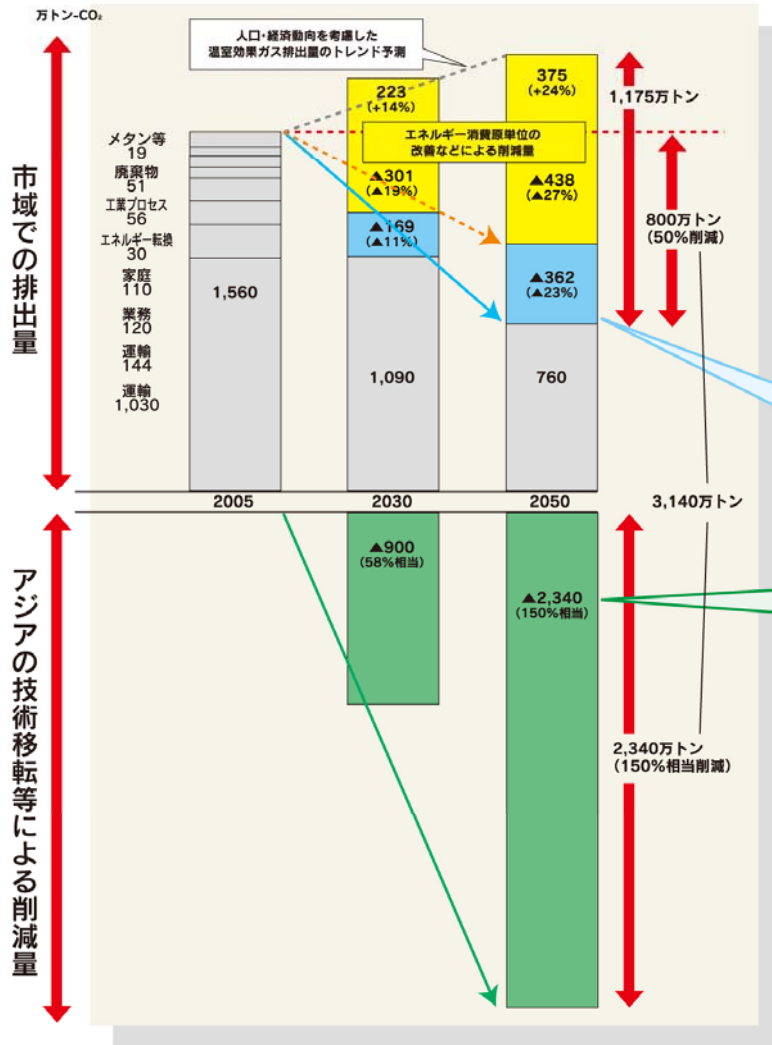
万トン-$CO_2$

人口・経済動向を考慮した
温室効果ガス排出量のトレンド予測

市域での排出量

メタン等
19
廃棄物
51
工業プロセス
56
エネルギー転換
30
家庭
110
業務
120
運輸
144
運輸
1,030

1,560

223
(+14%)

エネルギー消費原単位の
改善などによる削減量

▲301
(▲19%)

▲169
(▲11%)

1,090

375
(+24%)

▲438
(▲27%)

▲362
(▲23%)

760

1,175万トン

800万トン
(50%削減)

2005
2030
2050

3,140万トン

アジアの技術移転等による削減量

▲900
(58%相当)

▲2,340
(150%相当)

2,340万トン
(150%相当削減)